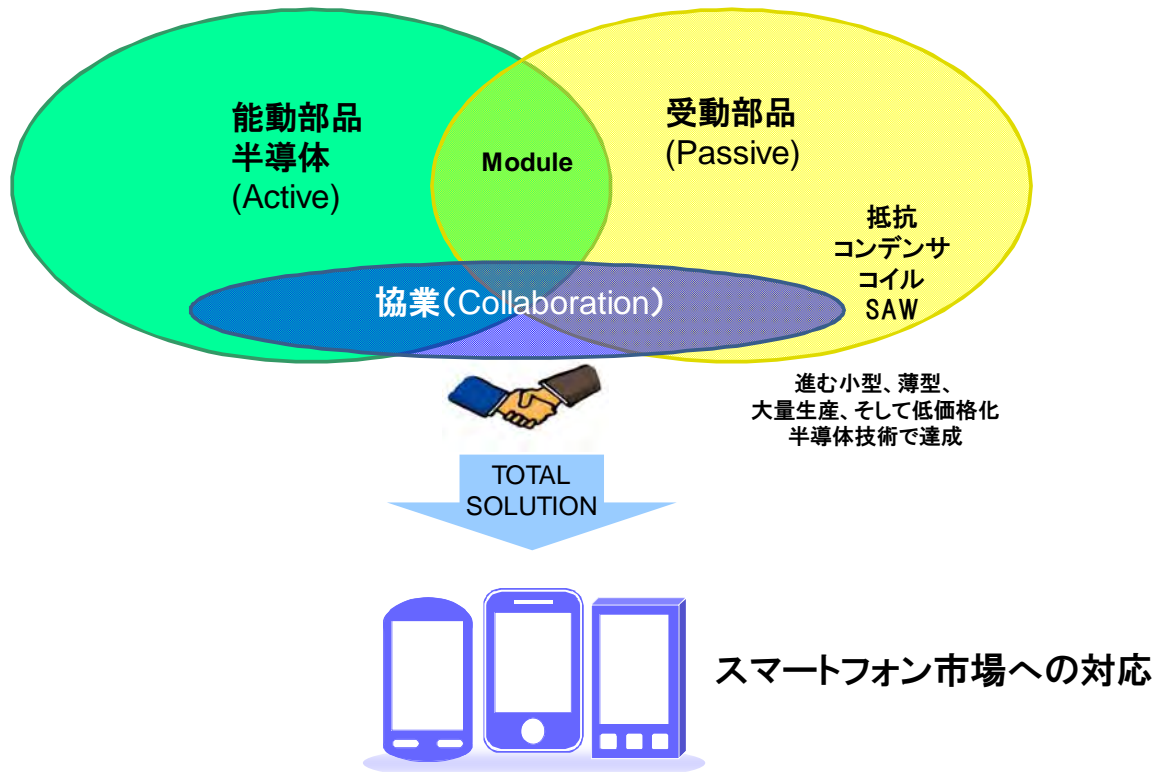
能動部品
半導体
(Active)

Module

受動部品
(Passive)

抵抗
コンデンサ
コイル
SAW

協業（Collaboration）

進む小型、薄型、
大量生産、そして低価格化
半導体技術で達成

TOTAL
SOLUTION

スマートフォン市場への対応